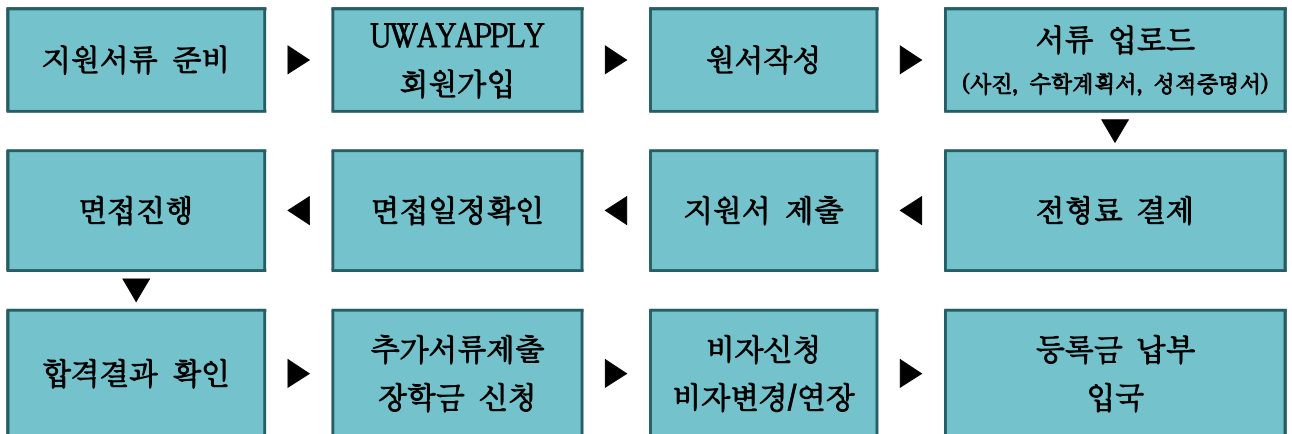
지원서류 준비

UWAYAPPLY
회원가입

원서작성

서류 업로드
(사진, 수학계획서, 성적증명서)

전형료 결제

지원서 제출

면접일정확인

면접진행

합격결과 확인

추가서류제출
장학금 신청

비자신청
비자변경/연장

등록금 납부
입국